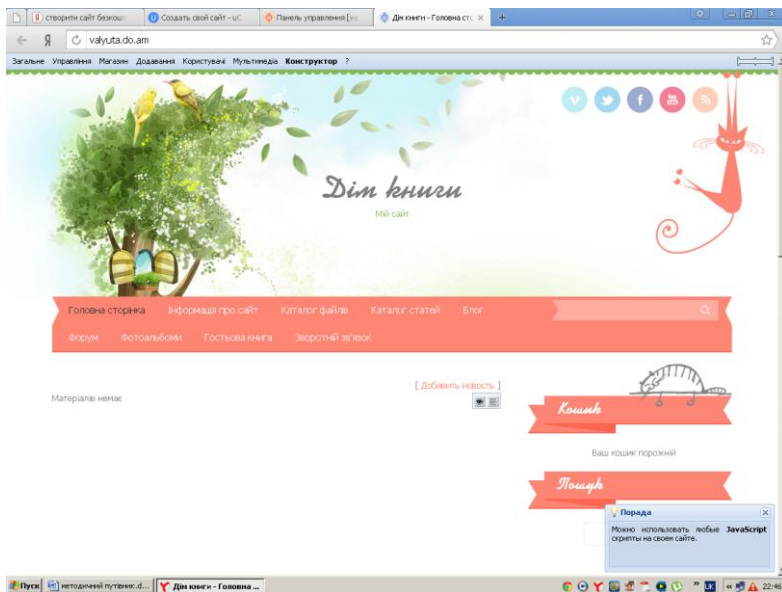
створити сайт безкош
Создать свой сайт - uC
Панель управления [vs
Дім книги - Головна сто ×
+
valyuta.do.am
Загальне Управління Магазин Додавання Користувачі Мультимедіа **Конструктор** ?

Дім книги
Мій сайт

Головна сторінка Інформація про сайт Каталог файлів Каталог статей Блог
Форум Фотоальбоми Гостьова книга Зворотній зв'язок

[ Добавить новость ]
Матеріалів немає

Кошик
Ваш кошик порожній

Пошук

Порада
Можно использовать любые **JavaScript** скрипты на своем сайте.

Пуск
методичний путівник.d...
Дім книги - Головна ...
22:46